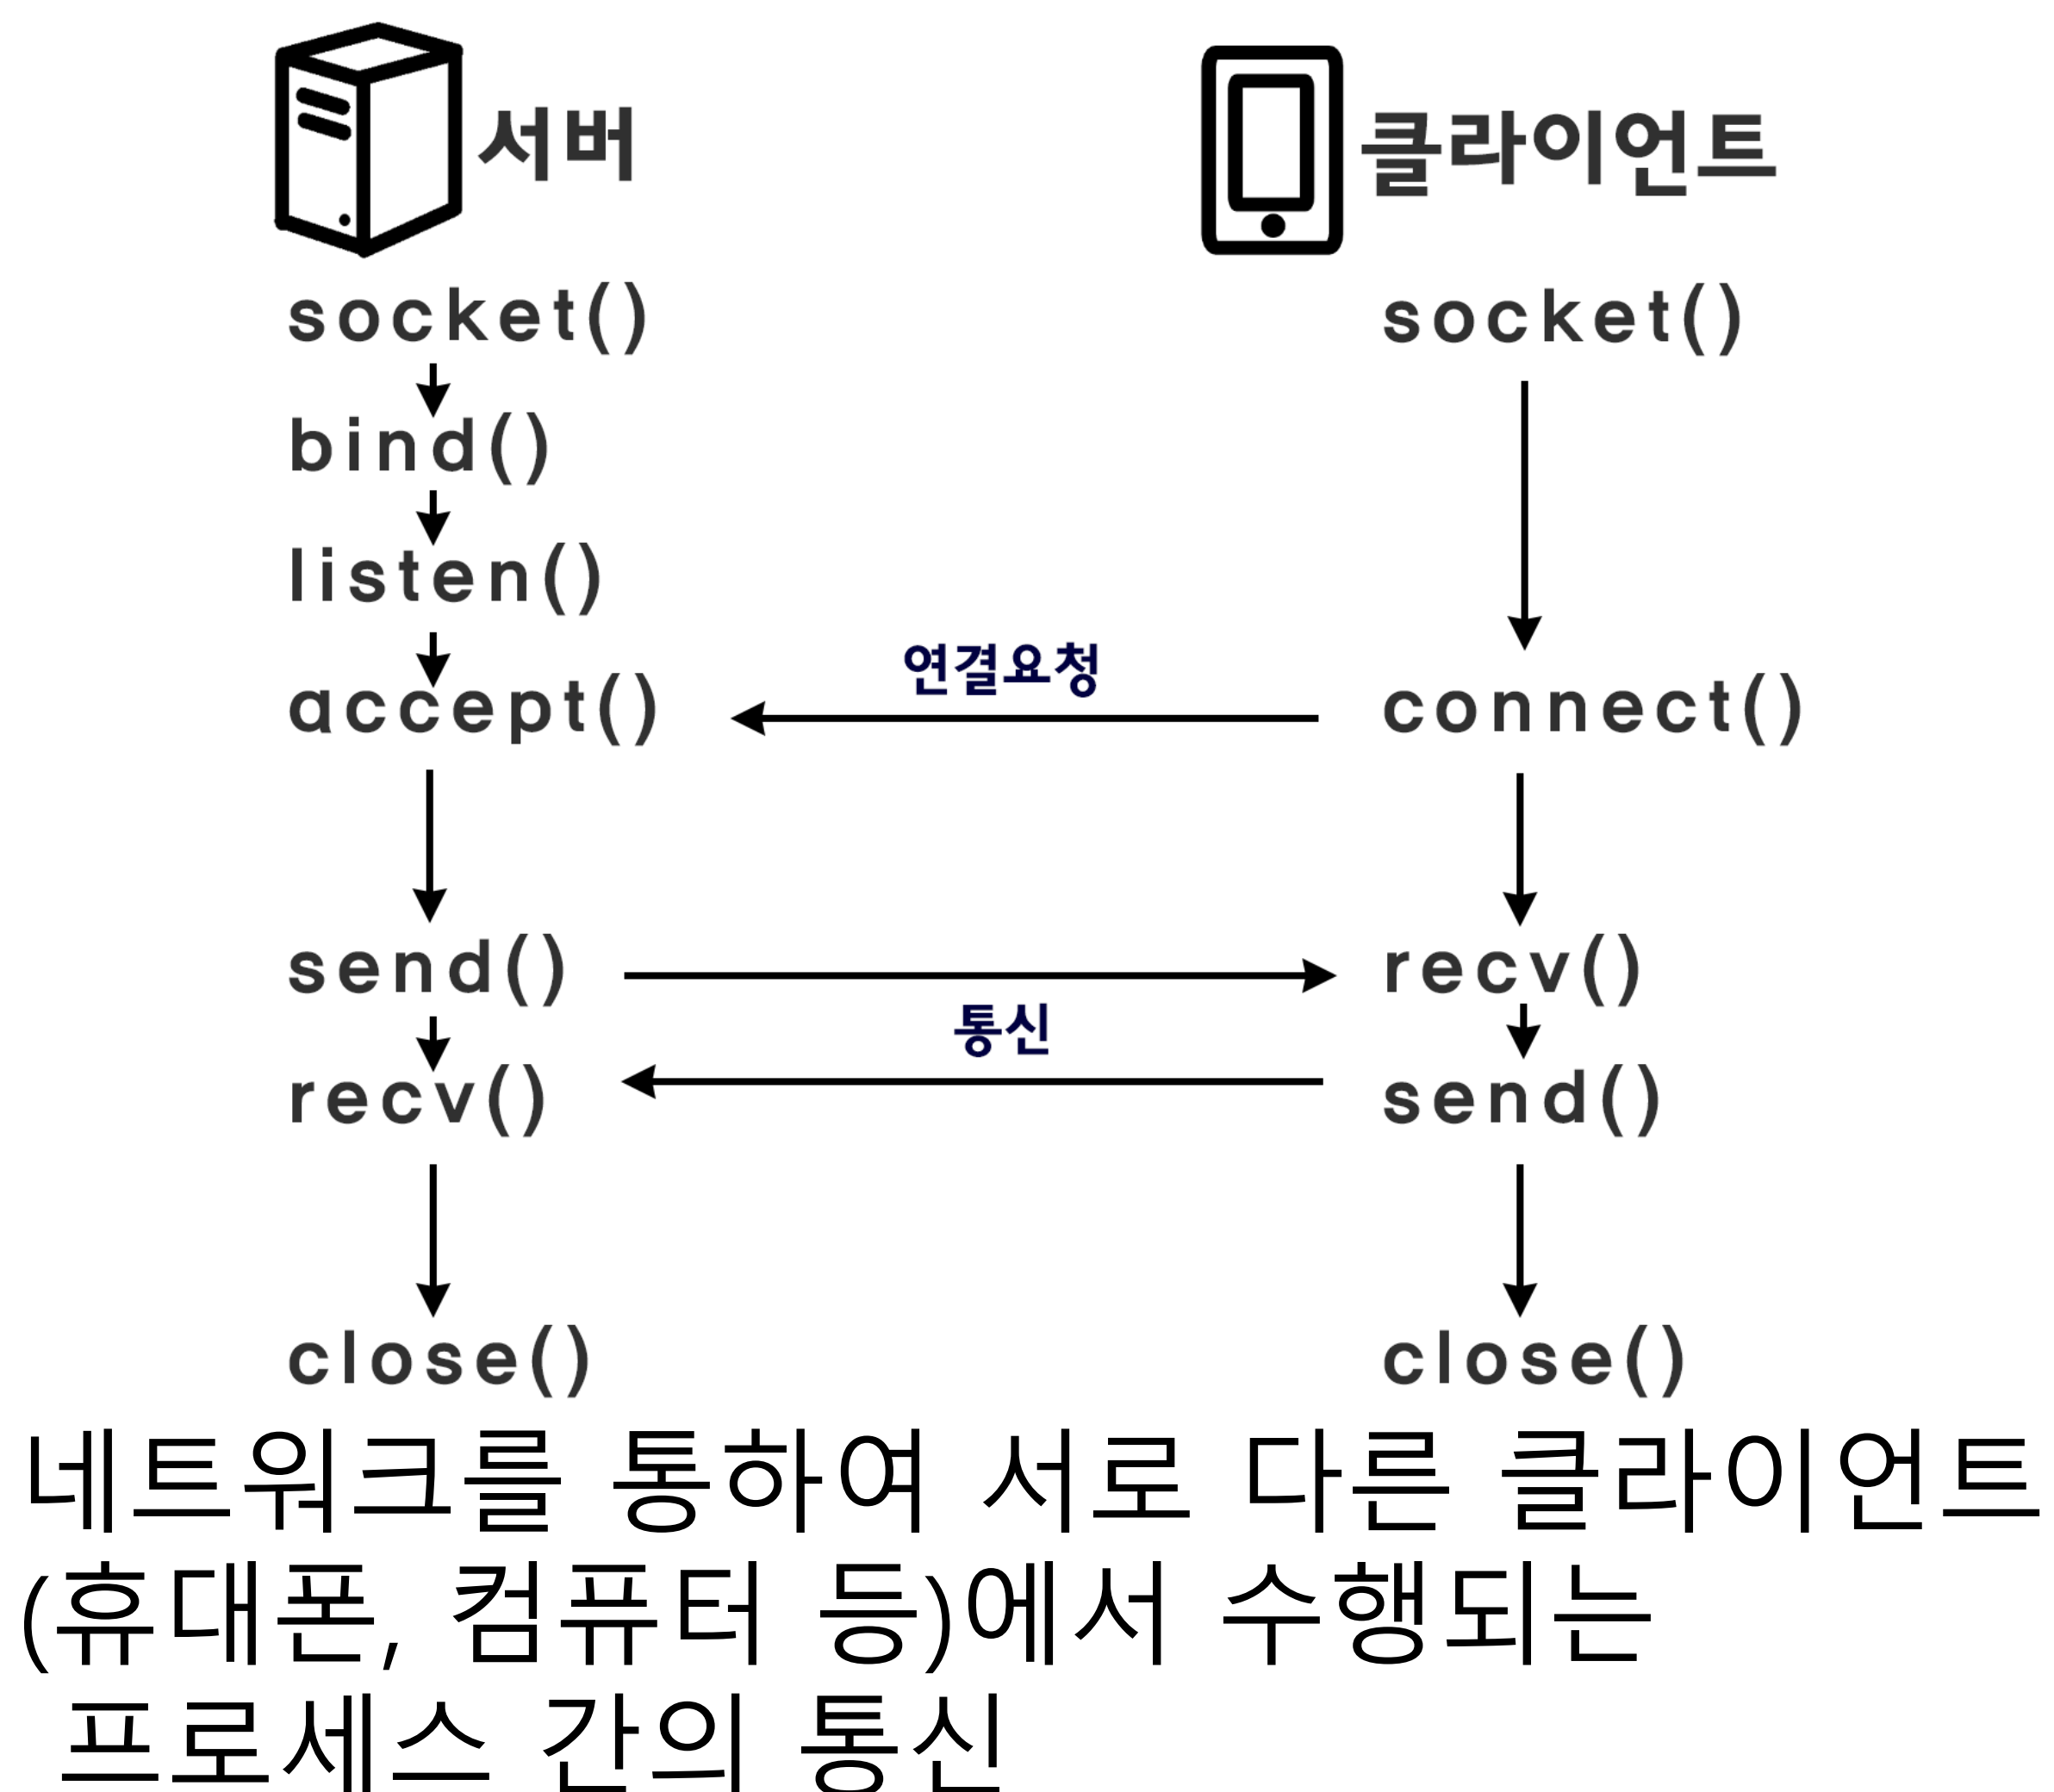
서버

클라이언트

socket()

bind()

listen()

accept()

socket()

연결요청

connect()

send()

recv()

통신

recv()

send()

close()

close()

네트워크를 통하여 서로 다른 클라이언트(휴대폰, 컴퓨터 등)에서 수행되는 프로세스 간의 통신